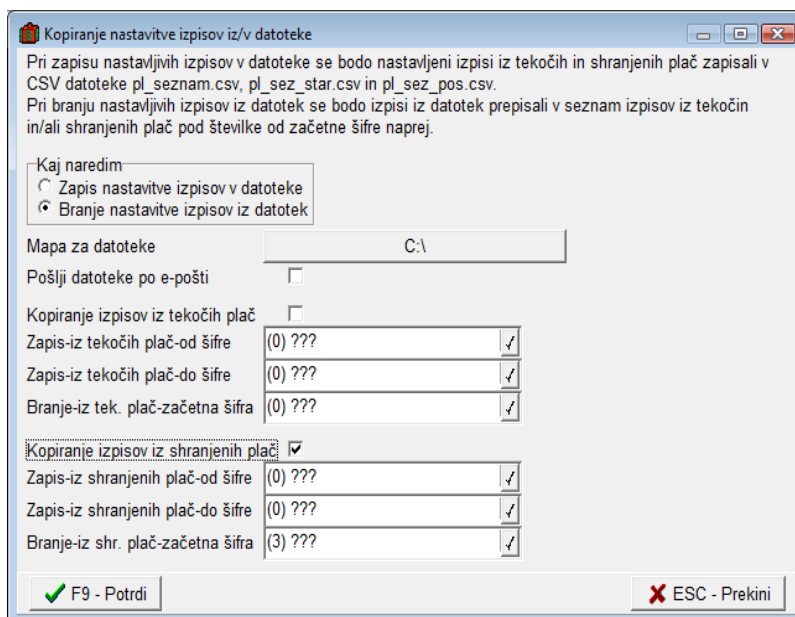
Kopiranje nastavitve izpisov iz/v datoteke

Pri zapisu nastavljivih izpisov v datoteke se bodo nastavljeni izpisi iz tekočih in shranjenih plač zapisali v CSV datoteke pl_seznam.csv, pl_sez_star.csv in pl_sez_pos.csv.
Pri branju nastavljivih izpisov iz datotek se bodo izpisi iz datotek prepisali v seznam izpisov iz tekočin in/ali shranjenih plač pod številke od začetne šifre naprej.

Kaj naredim
Zapis nastavitve izpisov v datoteke
Branje nastavitve izpisov iz datotek

Mapa za datoteke C:\
Pošlji datoteke po e-pošti

Kopiranje izpisov iz tekočih plač
Zapis-iz tekočih plač-od šifre (0) ???
Zapis-iz tekočih plač-do šifre (0) ???
Branje-iz tek. plač-začetna šifra (0) ???

Kopiranje izpisov iz shranjenih plač
Zapis-iz shranjenih plač-od šifre (0) ???
Zapis-iz shranjenih plač-do šifre (0) ???
Branje-iz shr. plač-začetna šifra (3) ???

F9 - Potrdi
ESC - Prekini